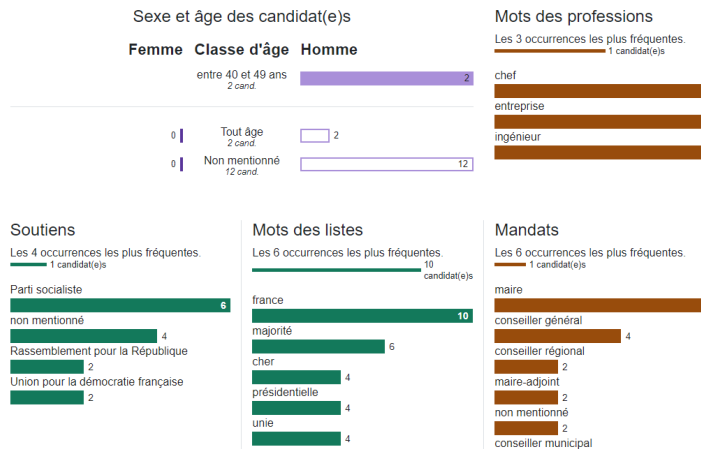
Sexe et âge des candidat(e)s

Femme Classe d'âge Homme

entre 40 et 49 ans
2 cand.
2

0 Tout âge
2 cand.
2

0 Non mentionné
12 cand.
12

Mots des professions

Les 3 occurrences les plus fréquentes.
1 candidat(e)s

chef

entreprise

ingénieur

Soutiens

Les 4 occurrences les plus fréquentes.
1 candidat(e)s

Parti socialiste
6

non mentionné
4

Rassemblement pour la République
2

Union pour la démocratie française
2

Mots des listes

Les 6 occurrences les plus fréquentes.
10 candidat(e)s

france
10

majorité
6

cher
4

présidentielle
4

unie
4

Mandats

Les 6 occurrences les plus fréquentes.
1 candidat(e)s

maire

conseiller général
4

conseiller régional
2

maire-adjoint
2

non mentionné
2

conseiller municipal